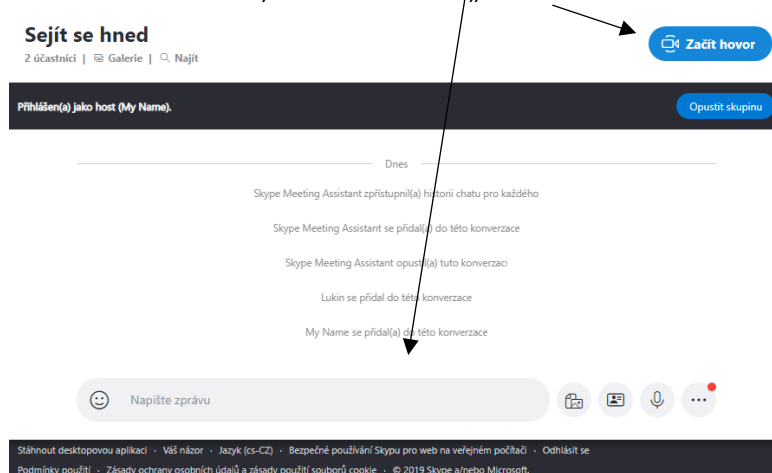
Sejít se hned
2 účastníci | Galerie | Najít

Začít hovor

Přihlášen(a) jako host (My Name).

Opustit skupinu

Dnes

Skype Meeting Assistant zpřístupnil(a) historii chatu pro každého

Skype Meeting Assistant se přidal(a) do této konverzace

Skype Meeting Assistant opustil(a) tuto konverzaci

Lukin se přidal do této konverzace

My Name se přidal(a) do této konverzace

Napište zprávu

Stáhnout desktopovou aplikaci · Váš názor · Jazyk (cs-CZ) · Bezpečné používání Skypu pro web na veřejném počítači · Odhlásit se
Podmínky použití · Zásady ochrany osobních údajů a zásady použití souborů cookie · © 2019 Skype a/nebo Microsoft.